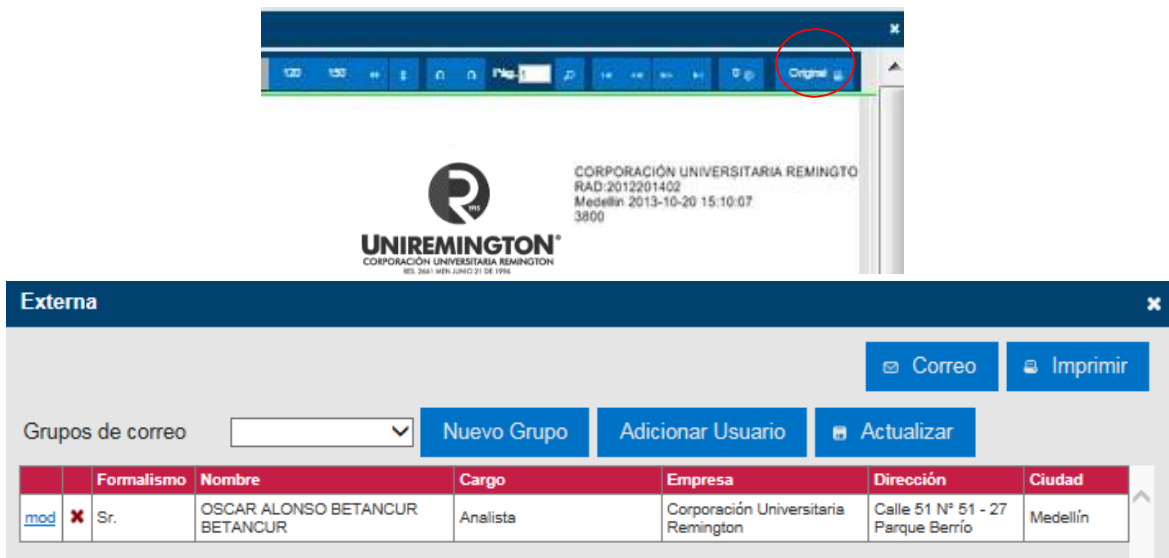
×

120 150 Pág. 1 0 Original

CORPORACIÓN UNIVERSITARIA REMINGTO
RAD:2012201402
Medellín 2013-10-20 15:10:07
3800

1915
UNIREMINGTON®
CORPORACIÓN UNIVERSITARIA REMINGTON
RES. 2661 MEN JUNIO 21 DE 1996

Externa ×

Correo Imprimir

Grupos de correo Nuevo Grupo Adicionar Usuario Actualizar

| | | Formalismo | Nombre | Cargo | Empresa | Dirección | Ciudad |
|---|---|---|---|---|---|---|---|
| mod | ✖ | Sr. | OSCAR ALONSO BETANCUR BETANCUR | Analista | Corporación Universitaria Remington | Calle 51 N° 51 - 27 Parque Berrío | Medellín |